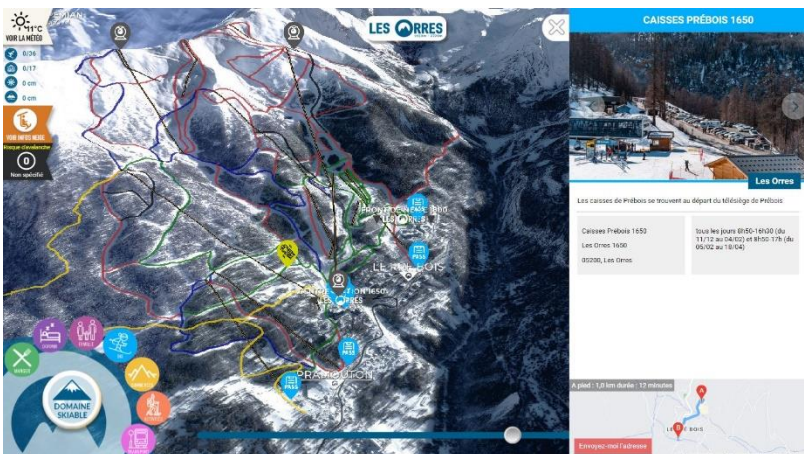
-11°C
VOIR LA MÉTÉO
0/36
0/17
0 cm
0 cm
VOIR INFO NEIGE
Risque d'avalanche
0
Non spécifié

LES ORRES

PASS
PASS
PASS
PASS
LE PRÉ BOIS
PRAMOUTON

DOMAINE SKIABLE

CAISSES PRÉBOIS 1650

Les Orres

Les caisses de Prébois se trouvent au départ du télésiège de Prébois

| Caisses Prébois 1650<br>Les Orres 1650<br>05200, Les Orres | tous les jours 8h50-16h30 (du 11/12 au 04/02) et 8h50-17h (du 05/02 au 18/04) |
|---|---|

A pied : 1,0 km durée : 12 minutes

Envoyez-moi l'adresse

LE PRÉ BOIS